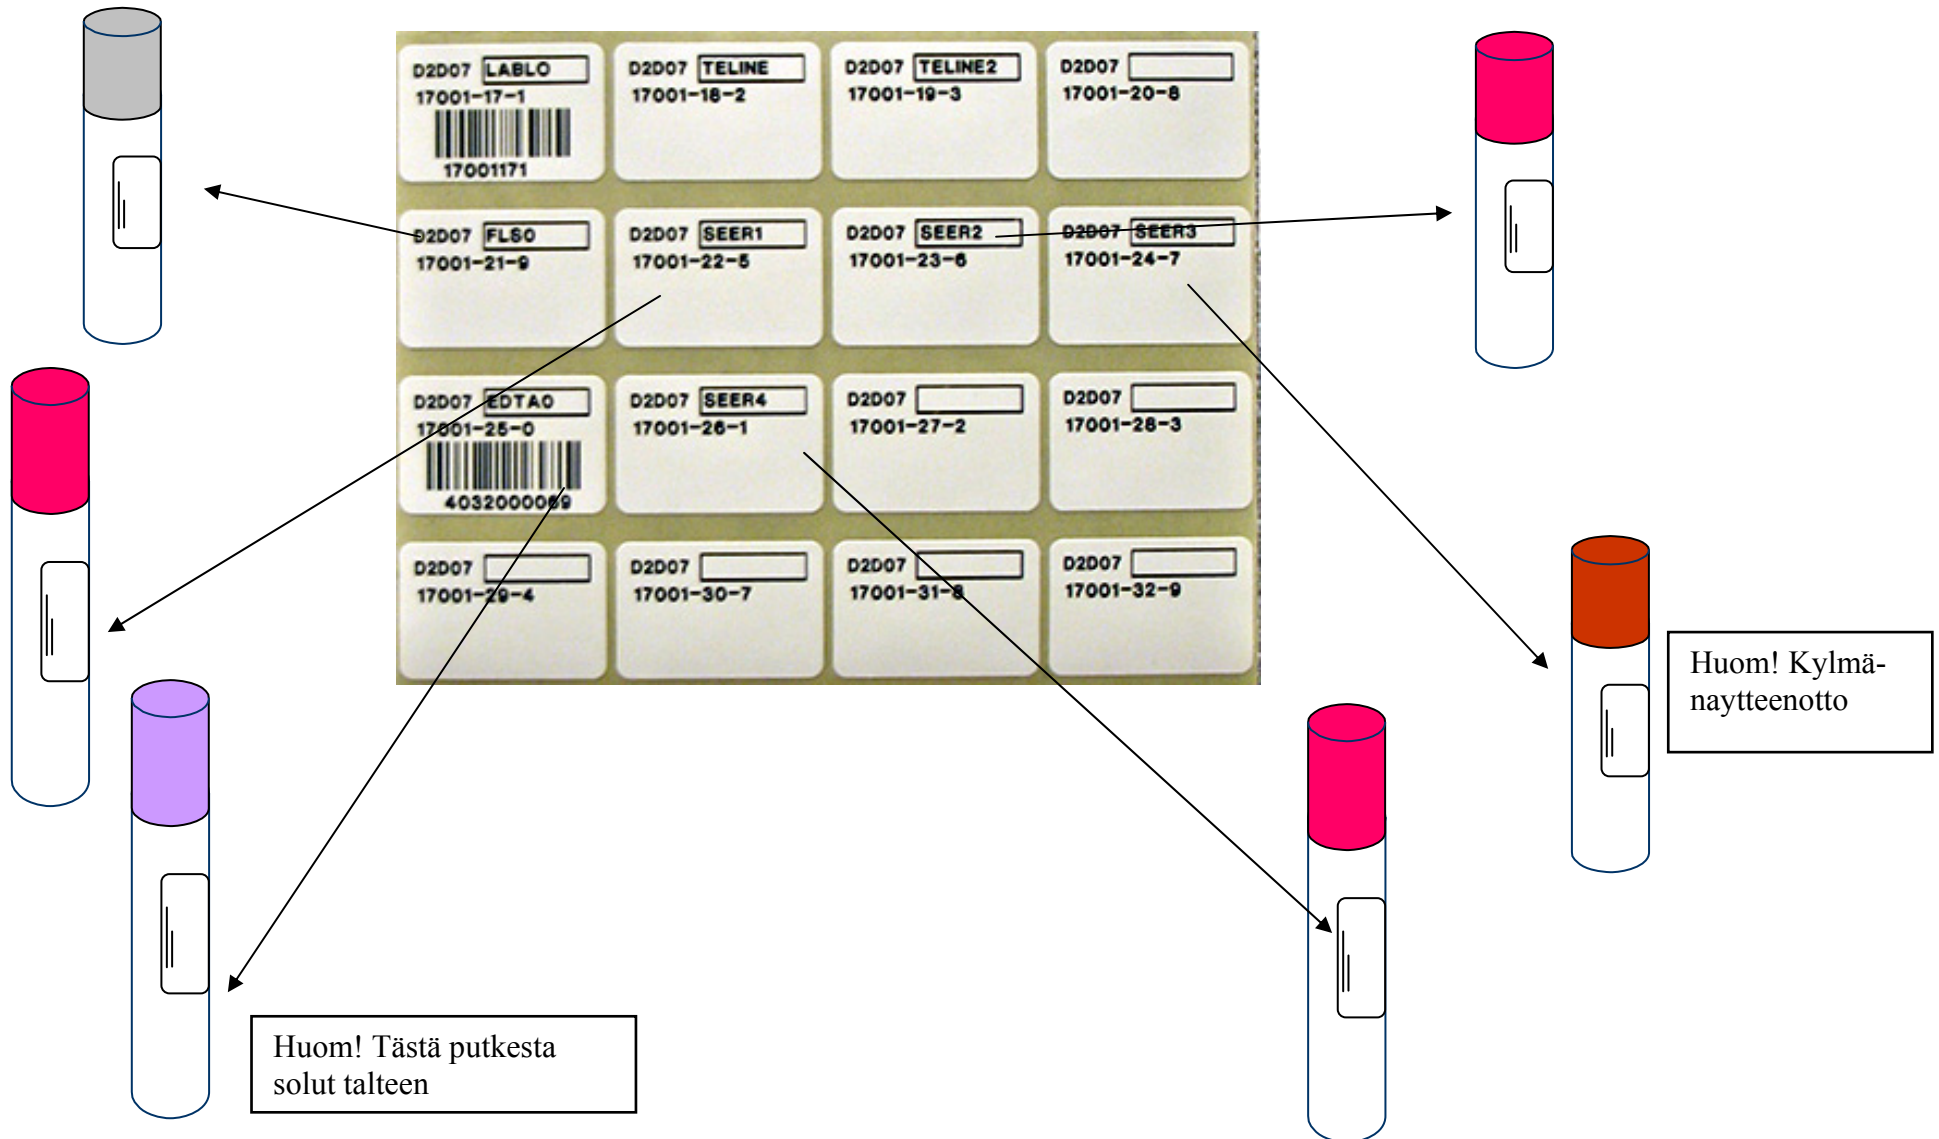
D2D07 LABLO
17001-17-1
17001171

D2D07 TELINE
17001-18-2

D2D07 TELINE2
17001-19-3

D2D07
17001-20-8

D2D07 FLSO
17001-21-9

D2D07 SEER1
17001-22-5

D2D07 SEER2
17001-23-6

D2D07 SEER3
17001-24-7

D2D07 EDTAO
17001-25-0
4032000069

D2D07 SEER4
17001-26-1

D2D07
17001-27-2

D2D07
17001-28-3

D2D07
17001-29-4

D2D07
17001-30-7

D2D07
17001-31-8

D2D07
17001-32-9

Huom! Kylmänaytteenotto

Huom! Tästä putkesta solut talteen